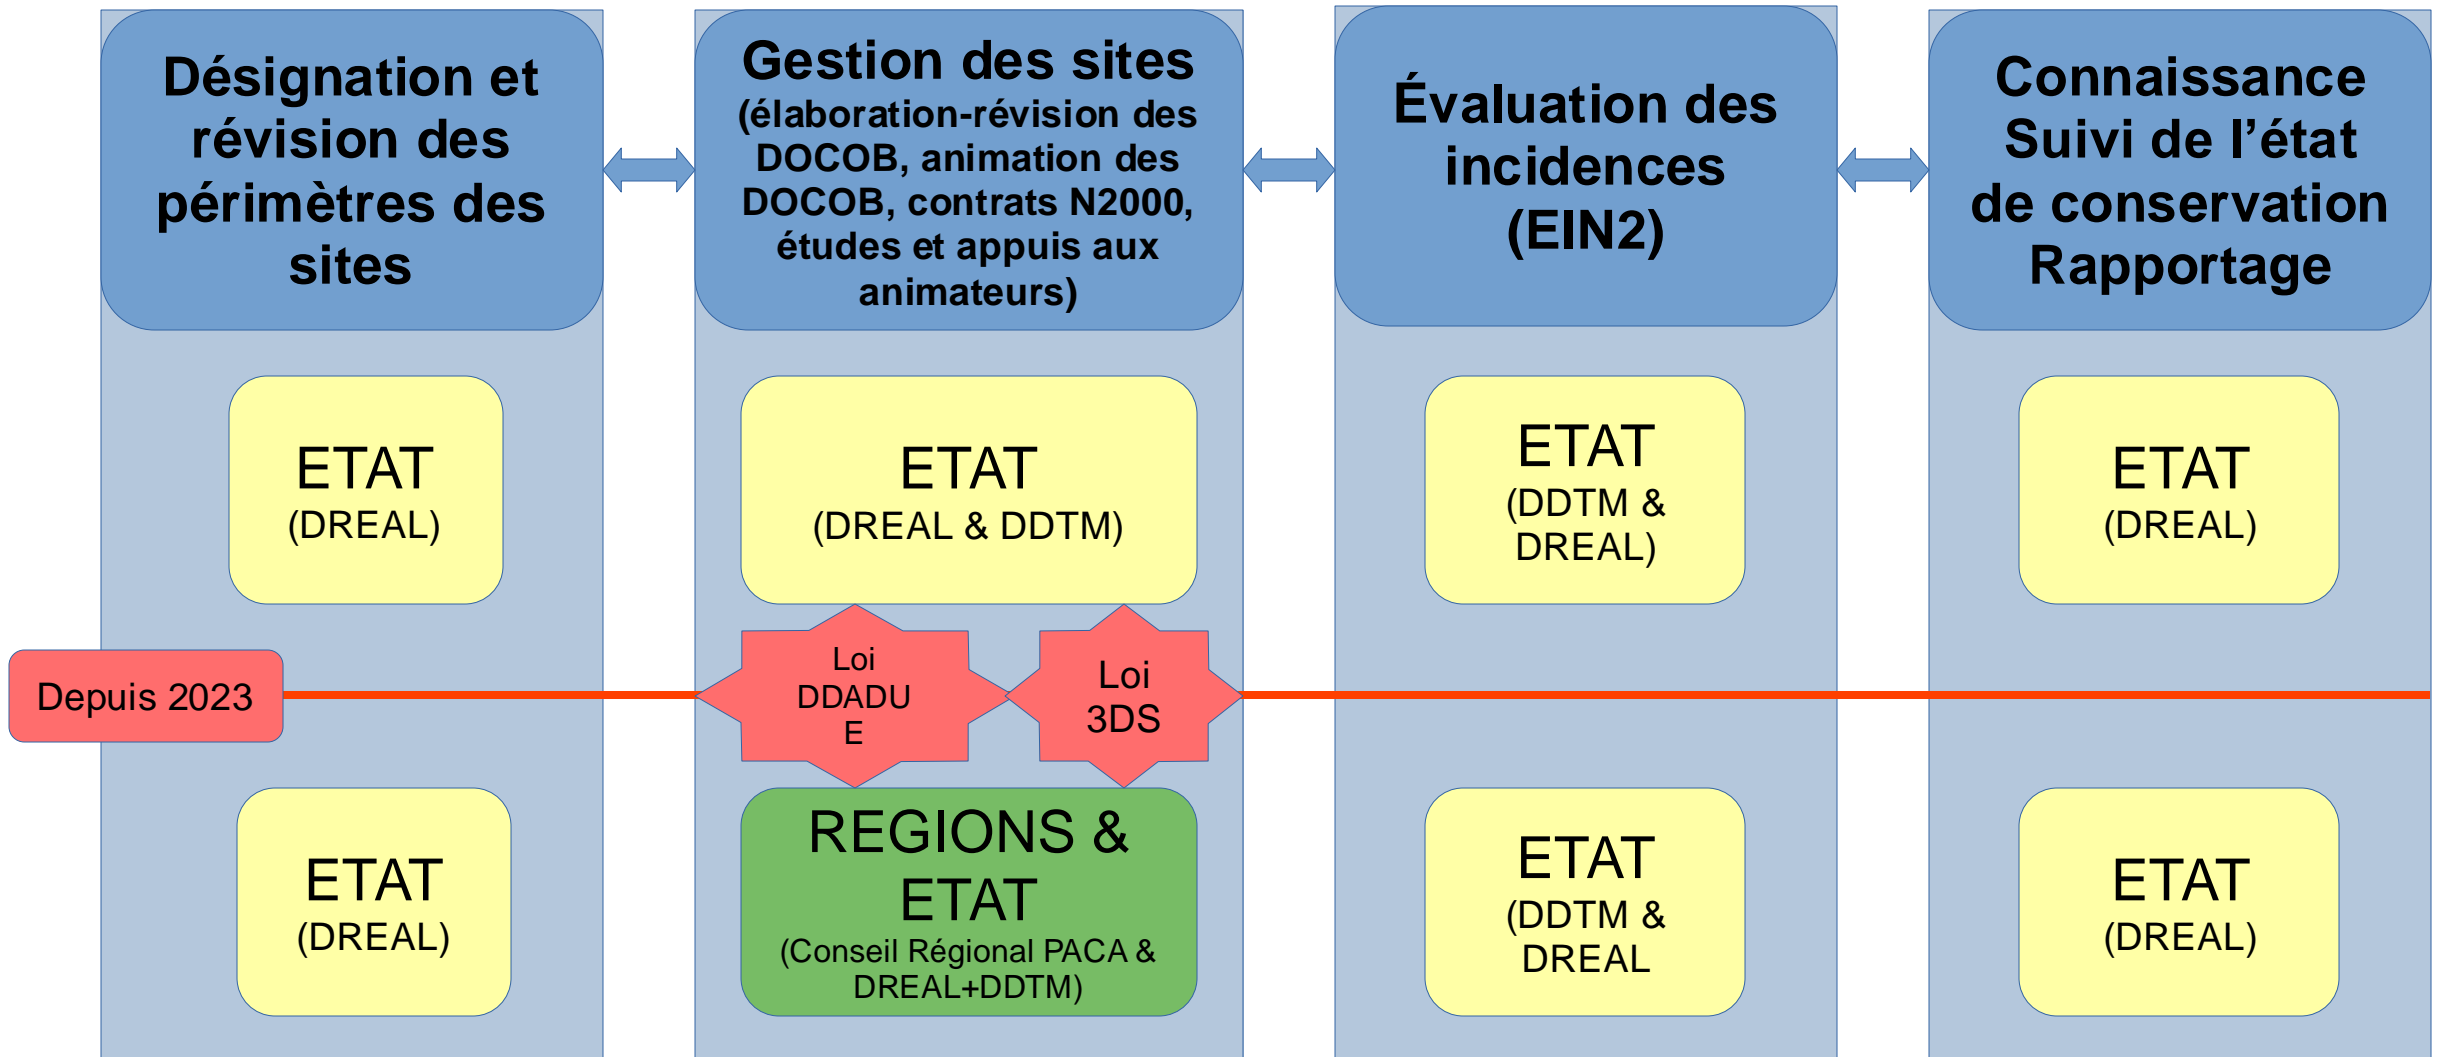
Désignation et révision des périmètres des sites

Gestion des sites
(élaboration-révision des DOCOB, animation des DOCOB, contrats N2000, études et appuis aux animateurs)

Évaluation des incidences (EIN2)

Connaissance Suivi de l'état de conservation Rapportage

ETAT
(DREAL)

ETAT
(DREAL & DDTM)

ETAT
(DDTM & DREAL)

ETAT
(DREAL)

Depuis 2023

Loi DDADU E

Loi 3DS

ETAT
(DREAL)

REGIONS & ETAT
(Conseil Régional PACA & DREAL+DDTM)

ETAT
(DDTM & DREAL

ETAT
(DREAL)